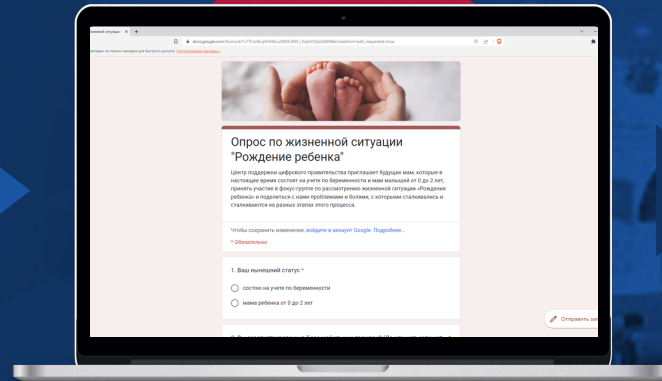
Опрос по жизненной ситуации "Рождение ребенка"

Центр поддержки цифрового правительства приглашает будущих мам, которые в настоящее время состоят на учете по беременности и мам малышей от 0 до 2 лет, принять участие в фокус-группе по рассмотрению жизненной ситуации «Рождение ребенка» и поделиться с нами проблемами и болями, с которыми сталкивались и сталкиваются на разных этапах этого процесса.

Чтобы сохранить изменения, войдите в аккаунт Google. Подробнее...

* Обязательно

1. Ваш нынешний статус *

состою на учете по беременности

мама ребенка от 0 до 2 лет

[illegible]

Отправить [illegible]